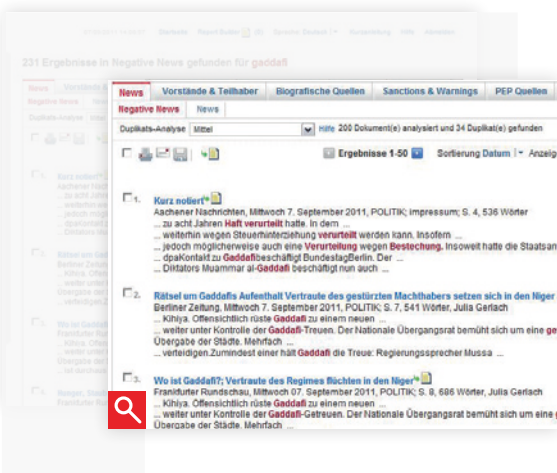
Startseite Report Builder (0) Sprache: Deutsch Vorschläge Hilfe Abmelden

231 Ergebnisse in Negative News gefunden für gaddafi

| News | Vorstände & Teilhaber | Biografische Quellen | Sanctions & Warnings | PEP Quellen |
|---|---|---|---|---|

Negative News | News

Duplikats-Analyse Mittel Hilfe 200 Dokument(e) analysiert und 34 Duplikat(e) gefunden

Ergebnisse 1-50 Sortierung Datum Anzeig

1. Kurz notiert
Aachener Nachrichten, Mittwoch 7. September 2011, POLITIK; impressum; S. 4, 536 Wörter
... zu acht Jahren Haft verurteilt hatte. In dem ...
... weiterhin wegen Steuerhinterziehung verurteilt werden kann. Insofern ...
... jedoch möglicherweise auch eine Verurteilung wegen Bestechung. Insoweit hatte die Staatsan
... dpaKontakt zu Gaddafibeschäftigt BundestagBerlin. Der ...
... Diktators Muammar al-Gaddafi beschäftigt nun auch ...

2. Rätsel um Gaddafis Aufenthalt Vertraute des gestürzten Machthabers setzen sich in den Niger
Berliner Zeitung, Mittwoch 7. September 2011, POLITIK; S. 7, 541 Wörter, Julia Gerlach
... Kihiya. Offensichtlich rüste Gaddafi zu einem neuen ...
... weiter unter Kontrolle der Gaddafi-Treuen. Der Nationale Übergangsrat bemüht sich um eine ge
Übergabe der Städte. Mehrfach ...
... verteidigen.Zumindest einer hält Gaddafi die Treue: Regierungssprecher Mussa ...

3. Wo ist Gaddafi?; Vertraute des Regimes flüchten in den Niger
Frankfurter Rundschau, Mittwoch 07. September 2011, POLITIK; S. 8, 686 Wörter, Julia Gerlach
... Kihiya. Offensichtlich rüste Gaddafi zu einem neuen ...
... weiter unter Kontrolle der Gaddafi-Getreuen. Der Nationale Übergangsrat bemüht sich um eine g
Übergabe der Städte. Mehrfach ...